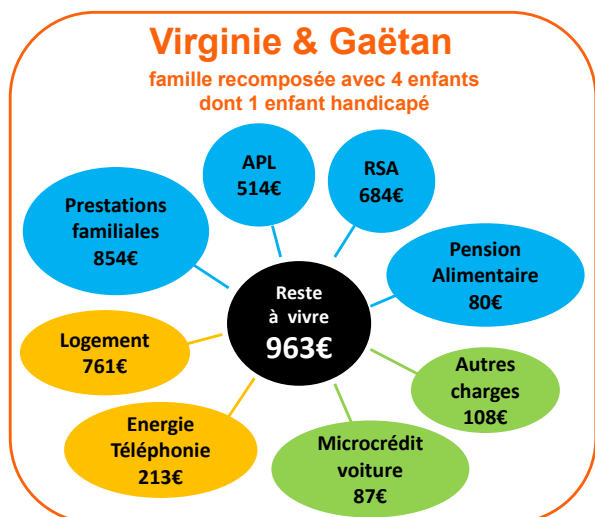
Virginie & Gaëtan

famille recomposée avec 4 enfants dont 1 enfant handicapé

APL 514€

RSA 684€

Prestations familiales 854€

Pension Alimentaire 80€

Reste à vivre 963€

Logement 761€

Autres charges 108€

Energie Téléphonie 213€

Microcrédit voiture 87€